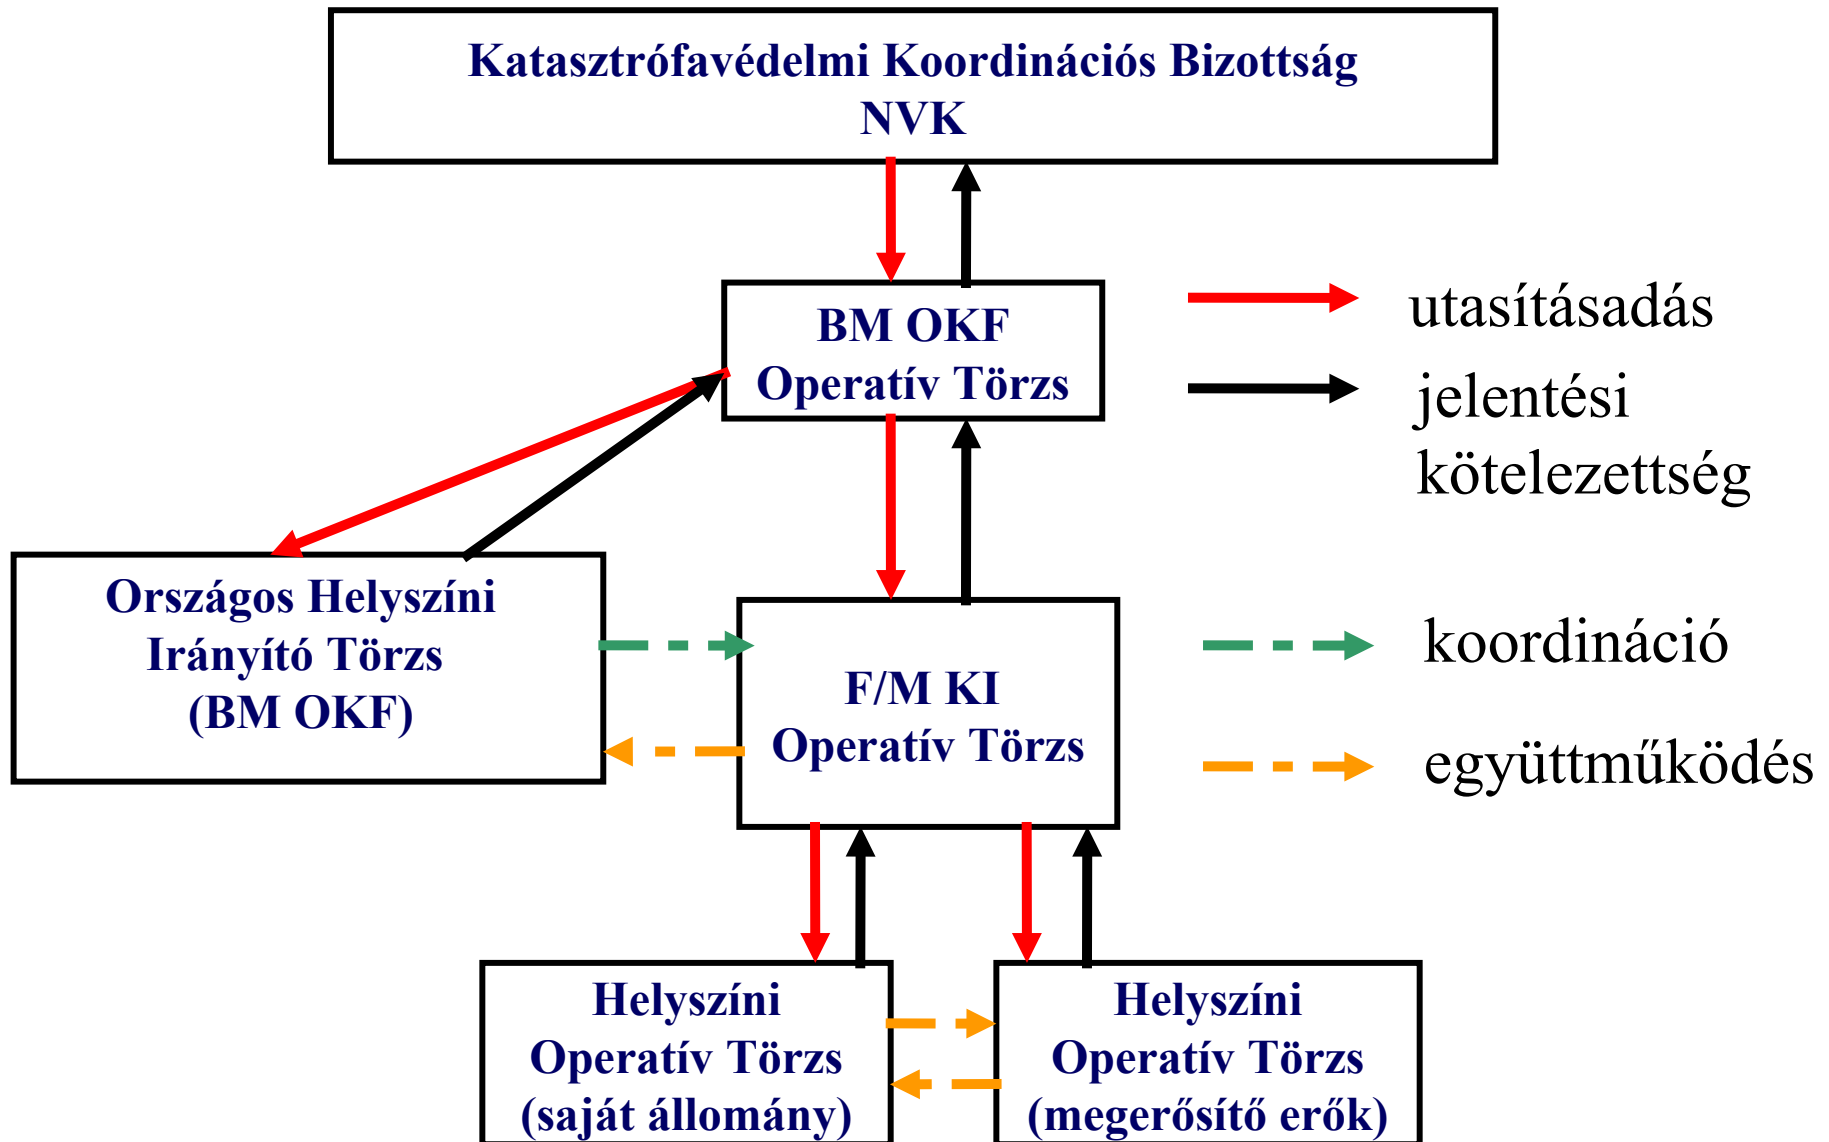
Katasztrófavédelmi Koordinációs Bizottság
NVK

BM OKF
Operatív Törzs

utasításadás

jelentési kötelezettség

Országos Helyszíni Irányító Törzs (BM OKF)

F/M KI
Operatív Törzs

koordináció

együttműködés

Helyszíni Operatív Törzs (saját állomány)

Helyszíni Operatív Törzs (megerősítő erők)